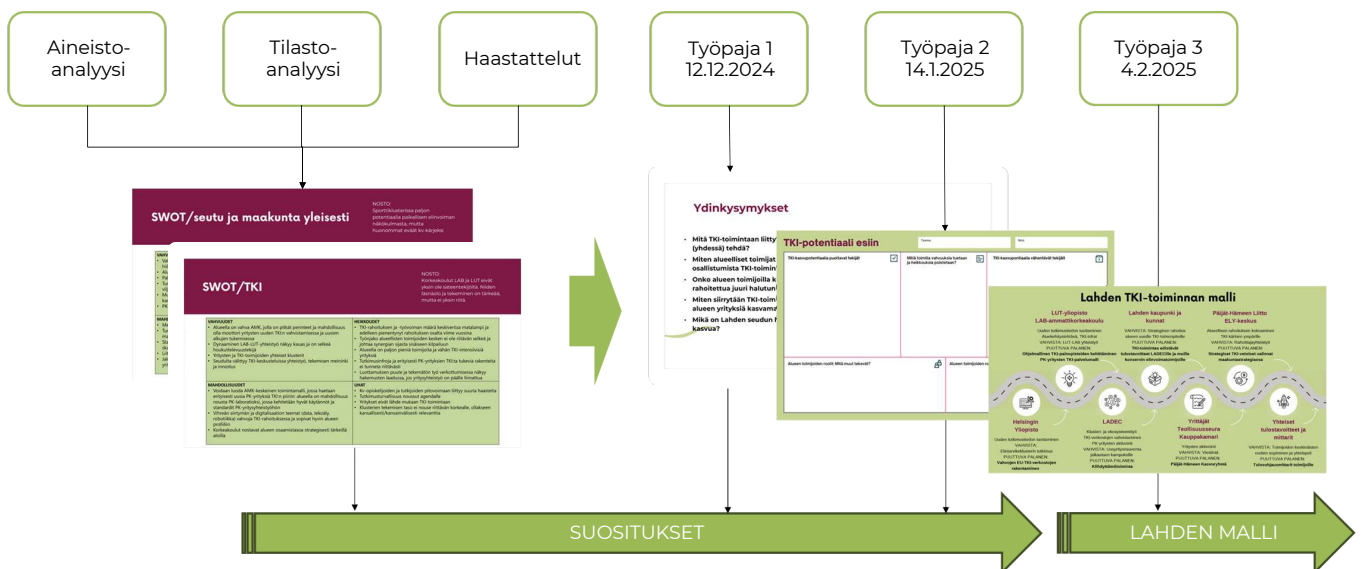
Aineisto-analyysi

Tilasto-analyysi

Haastattelut

Työpaja 1
12.12.2024

Työpaja 2
14.1.2025

Työpaja 3
4.2.2025

SWOT/seutu ja maakunta yleisesti

NOSTO:
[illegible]

SWOT/TKI

NOSTO:
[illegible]

Ydinkysymykset

- Mitä TKI-toimintaan liitty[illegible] (yhdessä) tehdä?
- Miten alueelliset toimijat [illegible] osallistumista TKI-toimin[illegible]
- Onko alueen toimijoilla k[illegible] rahoitettua juuri halutun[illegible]
- Miten siirrytään TKI-toim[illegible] alueen yrityksiä kasvama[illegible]
- Mikä on Lahden seudun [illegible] kasvua?

TKI-potentiaali esiin

Lahden TKI-toiminnan malli

LUT-yliopisto LAB-ammattikorkeakoulu

Lahden kaupunki ja kunnat

Päijät-Hämeen Liitto ELY-keskus

Helsingin Yliopisto

LADEC

Yrittäjät Teollisuusseura Kauppakamari

Yhteiset tulostavoitteet ja mittarit

SUOSITUKSET

LAHDEN MALLI